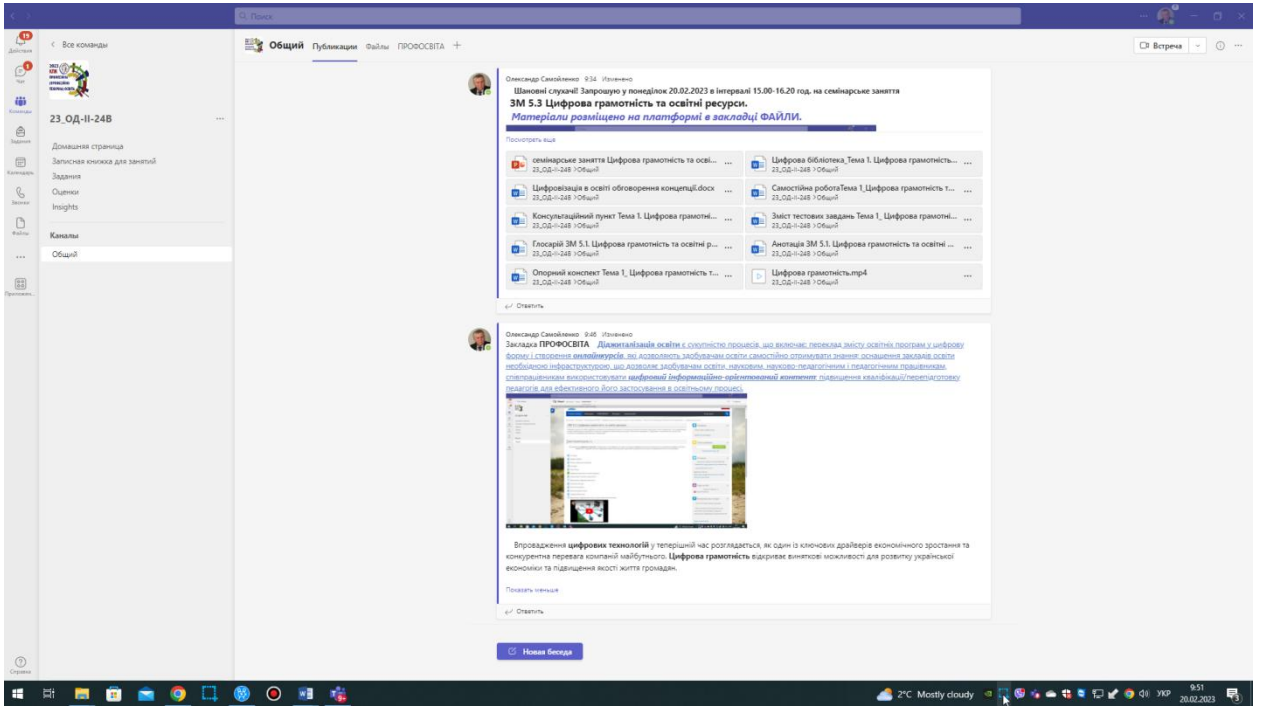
Поиск

Действия
Чат
Команды
Задания
Календарь
Звонки
Файлы
Приложения
Справка

< Все команды

23_ОД-ІІ-24В

Домашняя страница
Записная книжка для занятий
Задания
Оценки
Insights

Каналы
Общий

Общий Публикации Файлы ПРОФОСВІТА +

Встреча

Олександр Самойленко 9:34 Изменено
Шановні слухачі! Запрошую у понеділок 20.02.2023 в інтервалі 15.00-16.20 год. на семінарське заняття
ЗМ 5.3 Цифрова грамотність та освітні ресурси.
Матеріали розміщено на платформі в закладці ФАЙЛИ.

Посмотреть еще

семінарське заняття Цифрова грамотність та осві... 23_ОД-ІІ-24В >Общий
Цифрова бібліотека_Тема 1. Цифрова грамотність... 23_ОД-ІІ-24В >Общий
Цифровізація в освіті обговорення концепції.docx 23_ОД-ІІ-24В >Общий
Самостійна роботаТема 1_Цифрова грамотність т... 23_ОД-ІІ-24В >Общий
Консультаційний пункт Тема 1. Цифрова грамотні... 23_ОД-ІІ-24В >Общий
Зміст тестових завдань Тема 1_ Цифрова грамотні... 23_ОД-ІІ-24В >Общий
Глосарій ЗМ 5.1. Цифрова грамотність та освітні р... 23_ОД-ІІ-24В >Общий
Анотація ЗМ 5.1. Цифрова грамотність та освітні ... 23_ОД-ІІ-24В >Общий
Опорний конспект Тема 1_ Цифрова грамотність т... 23_ОД-ІІ-24В >Общий
Цифрова грамотність.mp4 23_ОД-ІІ-24В >Общий

Ответить

Олександр Самойленко 9:46 Изменено
Закладка ПРОФОСВІТА Діджиталізація освіти є сукупністю процесів, що включає: переклад змісту освітніх програм у цифрову форму і створення онлайнкурсів, які дозволяють здобувачам освіти самостійно отримувати знання; оснащення закладів освіти необхідною інфраструктурою, що дозволяє здобувачам освіти, науковим, науково-педагогічним і педагогічним працівникам, співпрацівникам використовувати цифровий інформаційно-орієнтований контент, підвищення кваліфікації/перепідготовку педагогів для ефективного його застосування в освітньому процесі.

Впровадження цифрових технологій у теперішній час розглядається, як один із ключових драйверів економічного зростання та конкурентна перевага компаній майбутнього. Цифрова грамотність відкриває виняткові можливості для розвитку української економіки та підвищення якості життя громадян.

Показать меньше

Ответить

Новая беседа

2°C Mostly cloudy УКР 9:51 20.02.2023